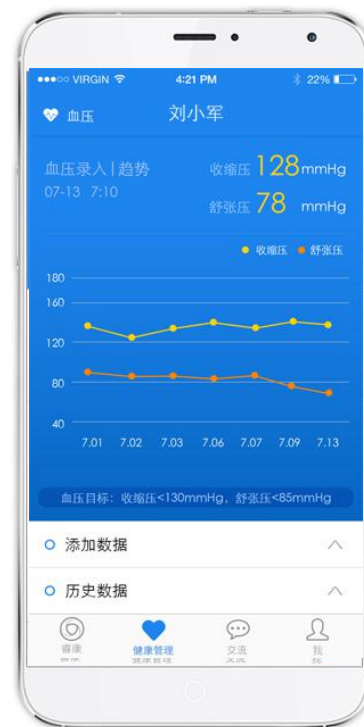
●●●○○ VIRGIN 4:21 PM 22%

血压 刘小军

血压录入 | 趋势
07-13 7:10

收缩压 128mmHg
舒张压 78 mmHg

● 收缩压 ● 舒张压

180
160
120
80
40

7.01 7.02 7.03 7.06 7.07 7.09 7.13

血压目标：收缩压<130mmHg，舒张压<85mmHg

添加数据
历史数据

睿康
健康管理
交流
我